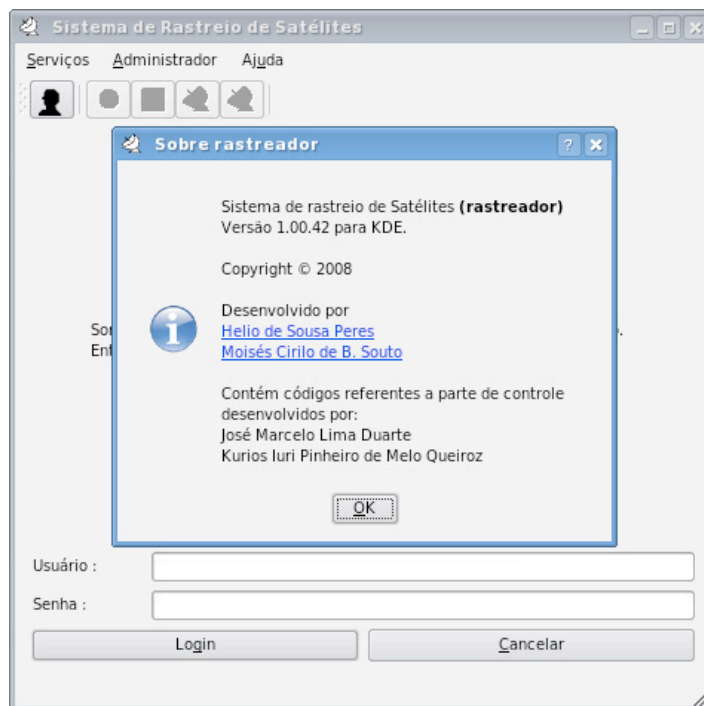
Sistema de Rastreio de Satélites

Serviços Administrador Ajuda

Sobre rastreador

Sistema de rastreio de Satélites **(rastreador)**
Versão 1.00.42 para KDE.

Copyright © 2008

Desenvolvido por
Helio de Sousa Peres
Moisés Cirilo de B. Souto

Contém códigos referentes a parte de controle desenvolvidos por:
José Marcelo Lima Duarte
Kurios Iuri Pinheiro de Melo Queiroz

OK

So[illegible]
Ent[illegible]

Usuário :

Senha :

Login

Cancelar